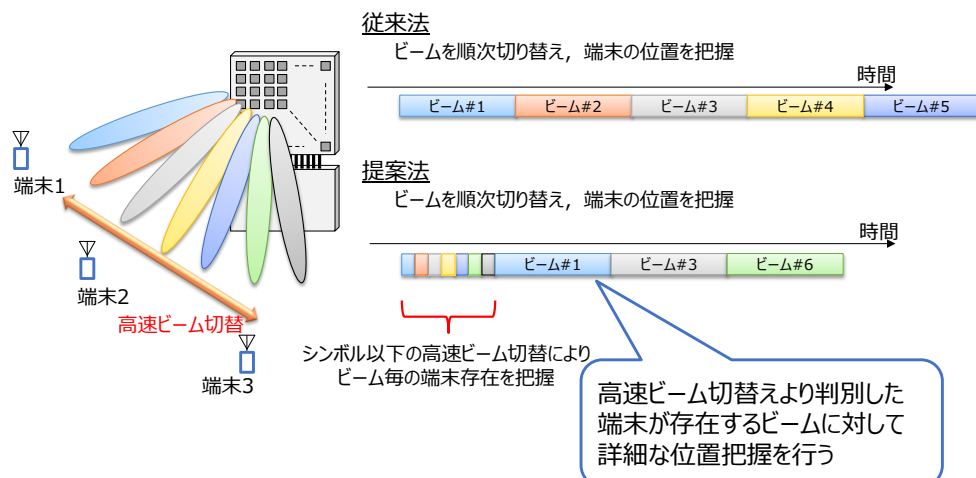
従来法

ビームを順次切り替え，端末の位置を把握

時間

| ビーム#1 | ビーム#2 | ビーム#3 | ビーム#4 | ビーム#5 |
|---|---|---|---|---|

提案法

ビームを順次切り替え，端末の位置を把握

時間

| | | | | | | ビーム#1 | ビーム#3 | ビーム#6 |
|---|---|---|---|---|---|---|---|---|

端末1

端末2

端末3

高速ビーム切替

シンボル以下の高速ビーム切替により
ビーム毎の端末存在を把握

高速ビーム切替えより判別した
端末が存在するビームに対して
詳細な位置把握を行う